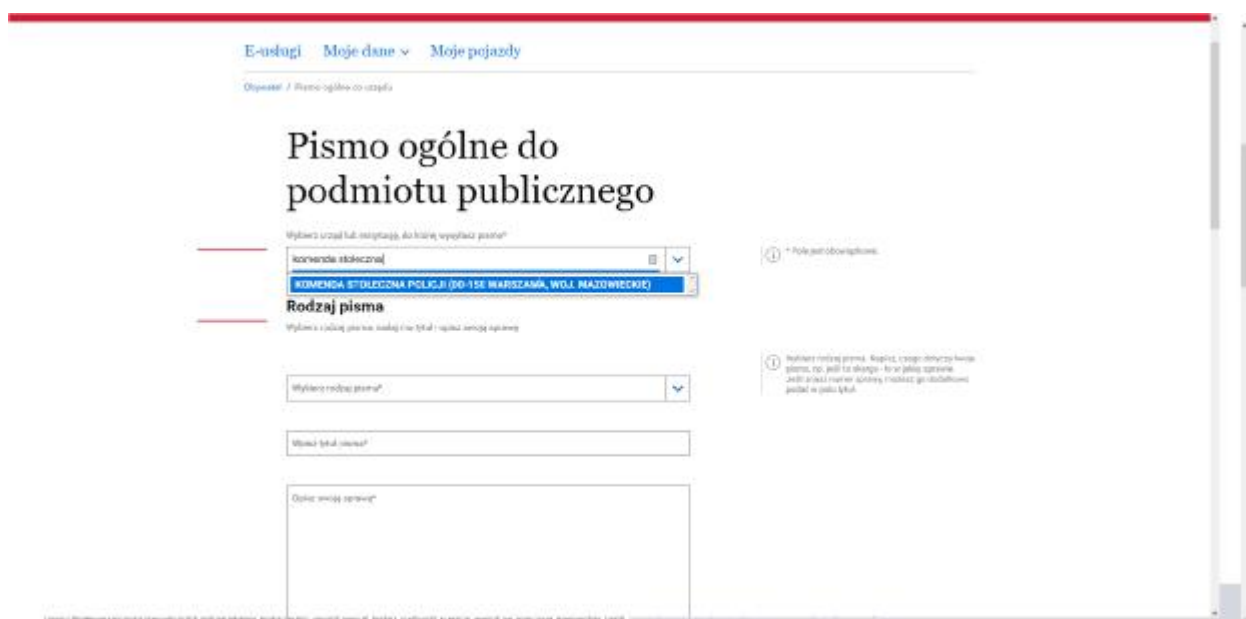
E-usługi Moje dane ⌄ Moje pojazdy

Obywatel / Pismo ogólne do urzędu

Pismo ogólne do podmiotu publicznego

Wybierz urząd lub instytucję, do której wysyłasz pismo*

komenda stołeczna

KOMENDA STOŁECZNA POLICJI (00-150 WARSZAWA, WOJ. MAZOWIECKIE)

* Pole jest obowiązkowe.

Rodzaj pisma

Wybierz rodzaj pisma, nadaj mu tytuł i opisz swoją sprawę

Wybierz rodzaj pisma. Napisz, czego dotyczy twoje pismo, np. jeśli to skarga - to w jakiej sprawie. Jeśli znasz numer sprawy, możesz go dodatkowo podać w polu tytuł.

Wybierz rodzaj pisma*

Wpisz tytuł pisma*

Opisz swoją sprawę*

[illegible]